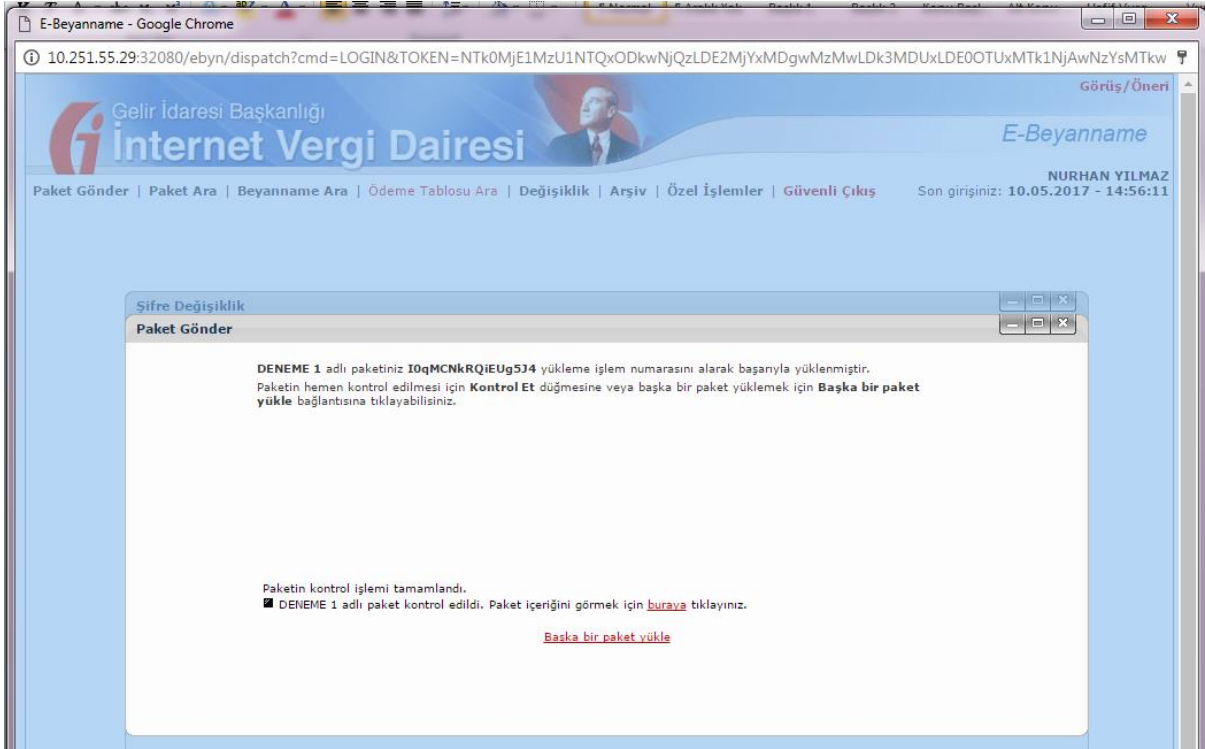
E-Beyanname - Google Chrome

10.251.55.29:32080/ebyn/dispatch?cmd=LOGIN&TOKEN=NTk0MjE1MzU1NTQxODkwNjQzLDE2MjYxMDgwMzMwLDk3MDUxLDE0OTUxMTk1NjAwNzYsMTkw

Görüş/Öneri

Gelir İdaresi Başkanlığı
İnternet Vergi Dairesi

E-Beyanname

NURHAN YILMAZ
Son girişiniz: 10.05.2017 - 14:56:11

Paket Gönder | Paket Ara | Beyanname Ara | Ödeme Tablosu Ara | Değişiklik | Arşiv | Özel İşlemler | Güvenli Çıkış

Şifre Değişiklik

Paket Gönder

DENEME 1 adlı paketiniz I0qMCNkRQiEUg5J4 yükleme işlem numarasını alarak başarıyla yüklenmiştir.
Paketin hemen kontrol edilmesi için Kontrol Et düğmesine veya başka bir paket yüklemek için Başka bir paket yükle bağlantısına tıklayabilisiniz.

Paketin kontrol işlemi tamamlandı.
DENEME 1 adlı paket kontrol edildi. Paket içeriğini görmek için buraya tıklayınız.

Başka bir paket yükle